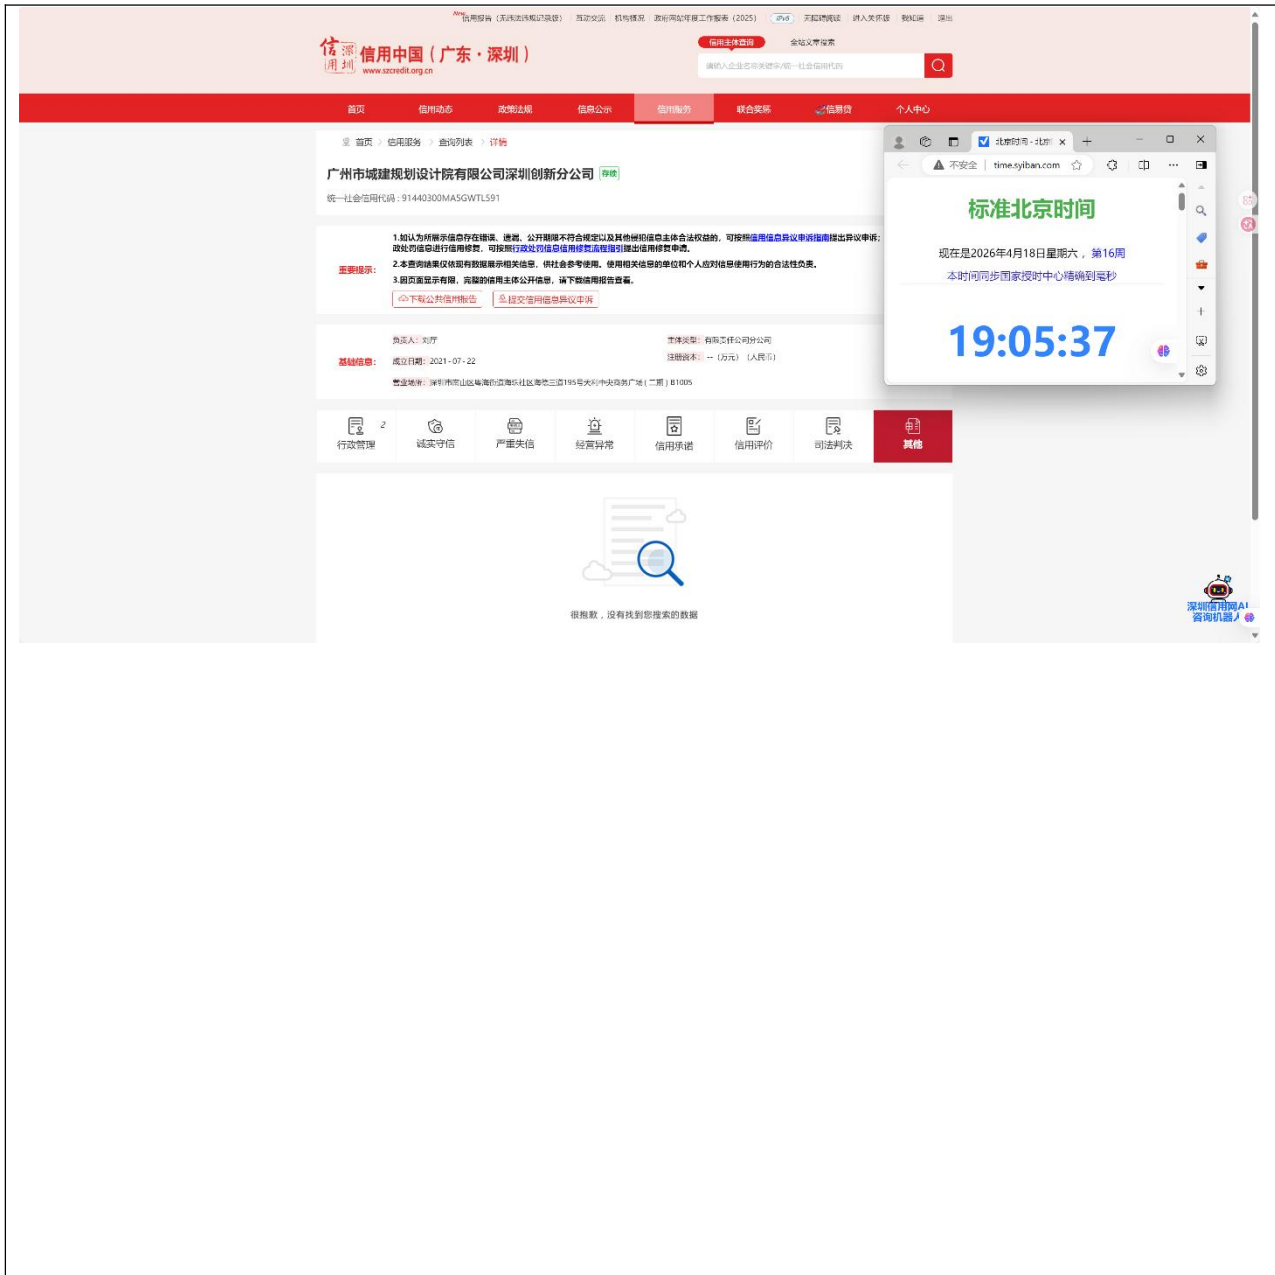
New 信用报告（无违法违规记录版） | 互动交流 | 机构概况 | 政府网站年度工作报表（2025） | IPv6 | 无障碍阅读 | 进入关怀版 | 我的信用 | 退出

信用深圳 信用中国（广东·深圳）
www.szcredit.org.cn

信用主体查询　全站文章搜索
请输入企业名称关键字/统一社会信用代码

首页　信用动态　政策法规　信息公示　信用服务　联合奖惩　信易贷　个人中心

首页 > 信用服务 > 查询列表 > 详情

广州市城建规划设计院有限公司深圳创新分公司 存续

统一社会信用代码：91440300MA5GWTL591

重要提示：
1.如认为所展示信息存在错误、遗漏、公开期限不符合规定以及其他侵犯信息主体合法权益的，可按照信用信息异议申诉指南提出异议申诉；政处罚信息进行信用修复，可按照行政处罚信息信用修复流程指引提出信用修复申请。
2.本查询结果仅依据现有数据展现相关信息，供社会参考使用。使用相关信息的单位和个人应对信息使用行为的合法性负责。
3.因页面显示有限，完整的信用主体公开信息，请下载信用报告查看。
下载公共信用报告　提交信用信息异议申诉

基础信息：
负责人：刘序
主体类型：有限责任公司分公司
成立日期：2021-07-22
注册资本：--（万元）（人民币）
营业场所：深圳市南山区粤海街道海珠社区海德三道195号天利中央商务广场（二期）B1005

行政管理 2　诚实守信　严重失信　经营异常　信用承诺　信用评价　司法判决　其他

很抱歉，没有找到您搜索的数据

北京时间 - 北京
不安全 | time.syiban.com

标准北京时间
现在是2026年4月18日星期六，第16周
本时间同步国家授时中心精确到毫秒
19:05:37

深圳信用网AI资询机器人